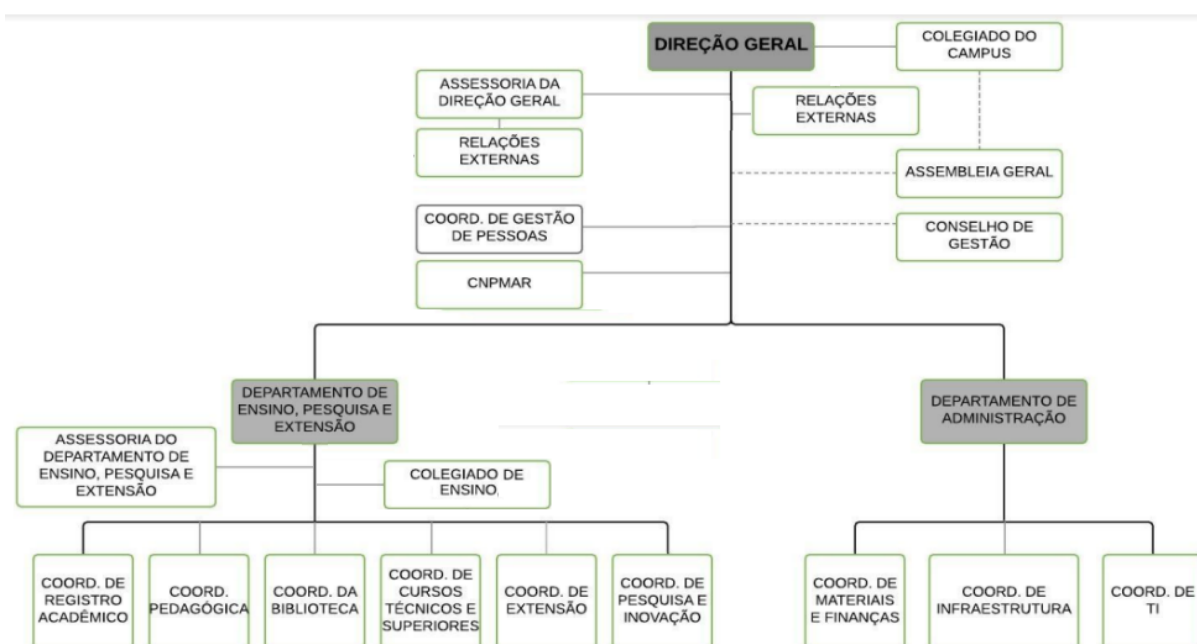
DIREÇÃO GERAL

COLEGIADO DO CAMPUS

ASSESSORIA DA DIREÇÃO GERAL

RELAÇÕES EXTERNAS

RELAÇÕES EXTERNAS

ASSEMBLEIA GERAL

COORD. DE GESTÃO DE PESSOAS

CONSELHO DE GESTÃO

CNPMAR

DEPARTAMENTO DE ENSINO, PESQUISA E EXTENSÃO

DEPARTAMENTO DE ADMINISTRAÇÃO

ASSESSORIA DO DEPARTAMENTO DE ENSINO, PESQUISA E EXTENSÃO

COLEGIADO DE ENSINO

COORD. DE REGISTRO ACADÊMICO

COORD. PEDAGÓGICA

COORD. DA BIBLIOTECA

COORD. DE CURSOS TÉCNICOS E SUPERIORES

COORD. DE EXTENSÃO

COORD. DE PESQUISA E INOVAÇÃO

COORD. DE MATERIAIS E FINANÇAS

COORD. DE INFRAESTRUTURA

COORD. DE TI